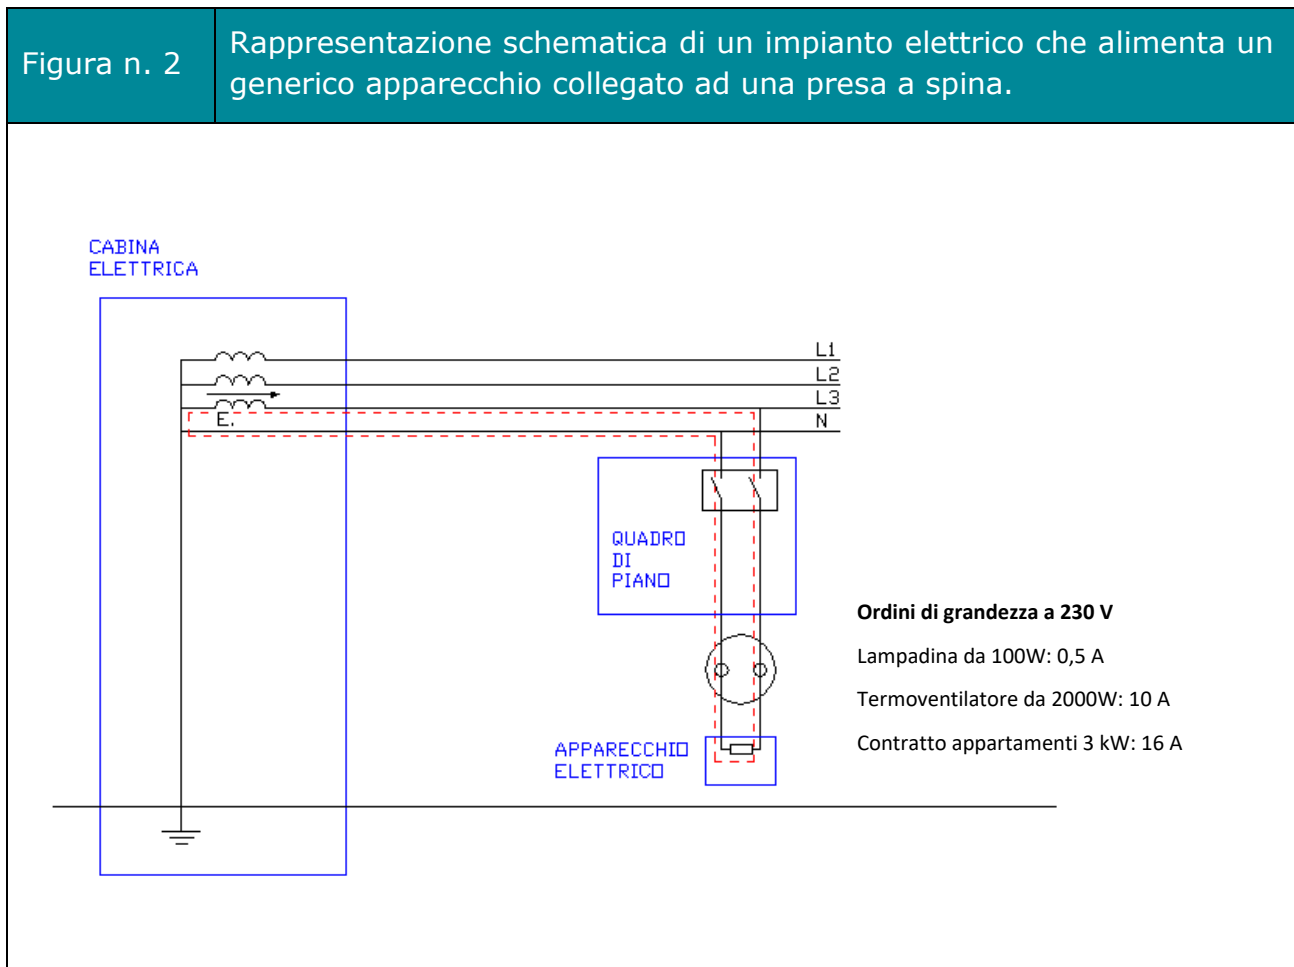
| Figura n. 2 | Rappresentazione schematica di un impianto elettrico che alimenta un generico apparecchio collegato ad una presa a spina. |
|---|---|

CABINA ELETTRICA

L1
L2
L3
N

E.

QUADRO DI PIANO

APPARECCHIO ELETTRICO

**Ordini di grandezza a 230 V**

Lampadina da 100W: 0,5 A

Termoventilatore da 2000W: 10 A

Contratto appartamenti 3 kW: 16 A